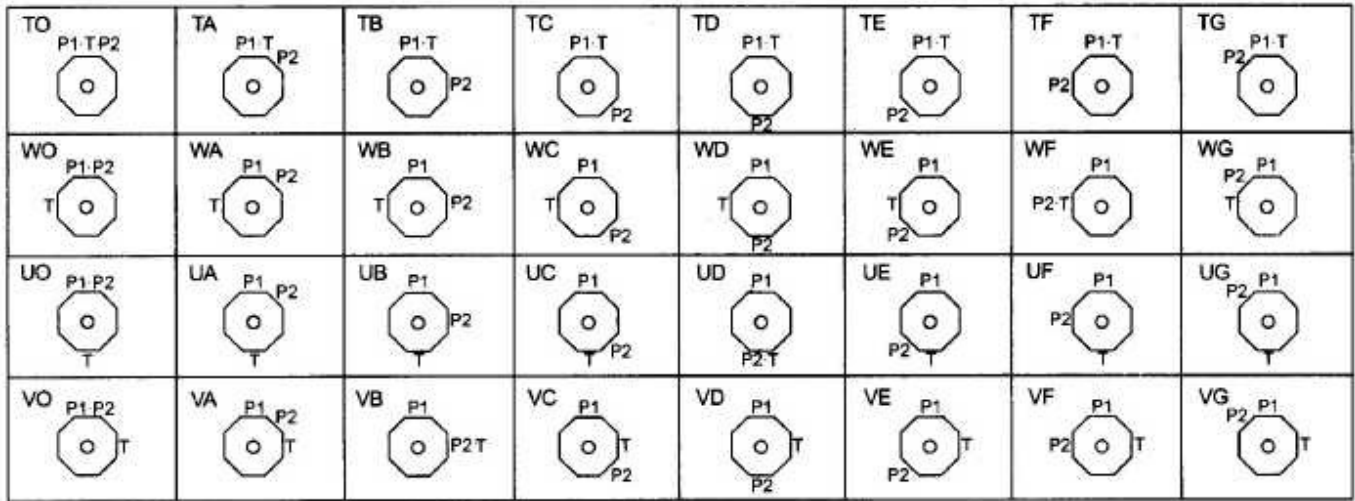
| TO P1·T·P2 | TA P1·T P2 | TB P1·T P2 | TC P1·T P2 | TD P1·T P2 | TE P1·T P2 | TF P1·T P2 | TG P1·T P2 |
|---|---|---|---|---|---|---|---|
| WO P1·P2 T | WA P1 P2 T | WB P1 T P2 | WC P1 T P2 | WD P1 T P2 | WE P1 T P2 | WF P1 P2·T | WG P2 P1 T |
| UO P1·P2 T | UA P1 P2 T | UB P1 P2 T | UC P1 T P2 | UD P1 P2·T | UE P1 P2 T | UF P1 P2 T | UG P2 P1 T |
| VO P1·P2 T | VA P1 P2 T | VB P1 P2·T | VC P1 T P2 | VD P1 T P2 | VE P1 T P2 | VF P1 P2 T | VG P2 P1 T |